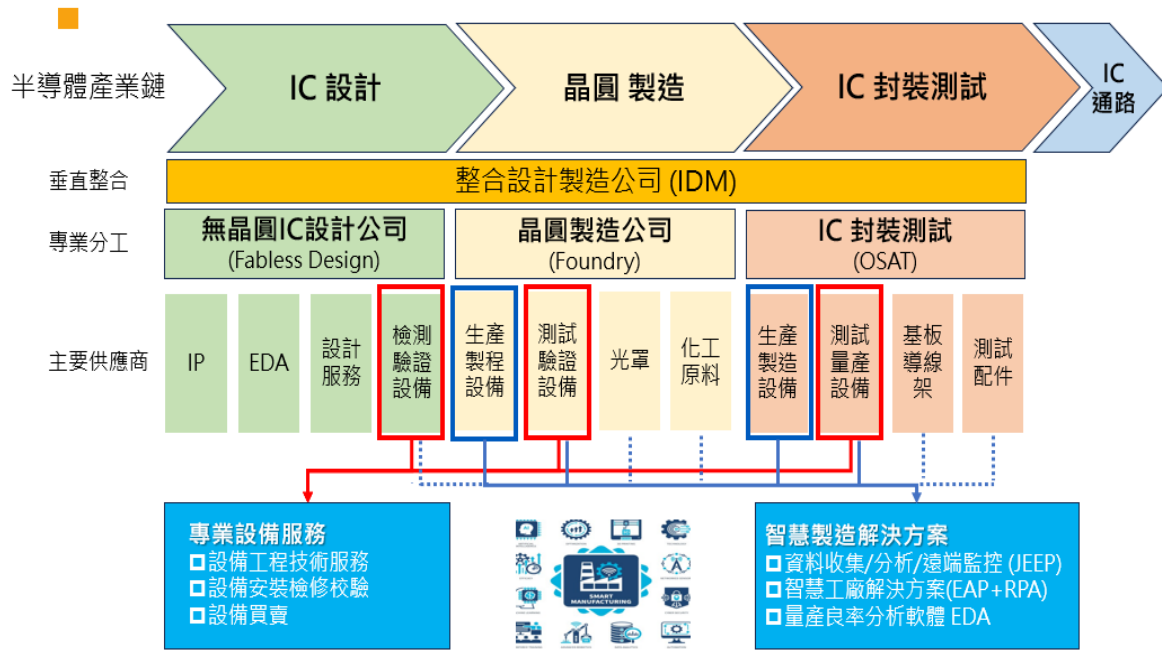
半導體產業鏈

IC 設計

晶圓 製造

IC 封裝測試

IC 通路

垂直整合

整合設計製造公司 (IDM)

專業分工

無晶圓IC設計公司 (Fabless Design)

晶圓製造公司 (Foundry)

IC 封裝測試 (OSAT)

主要供應商

IP

EDA

設計服務

檢測驗證設備

生產製程設備

測試驗證設備

光罩

化工原料

生產製造設備

測試量產設備

基板導線架

測試配件

專業設備服務
◘設備工程技術服務
◘設備安裝檢修校驗
◘設備買賣

SMART MANUFACTURING

智慧製造解決方案
◘資料收集/分析/遠端監控 (JEEP)
◘智慧工廠解決方案(EAP+RPA)
◘量產良率分析軟體 EDA